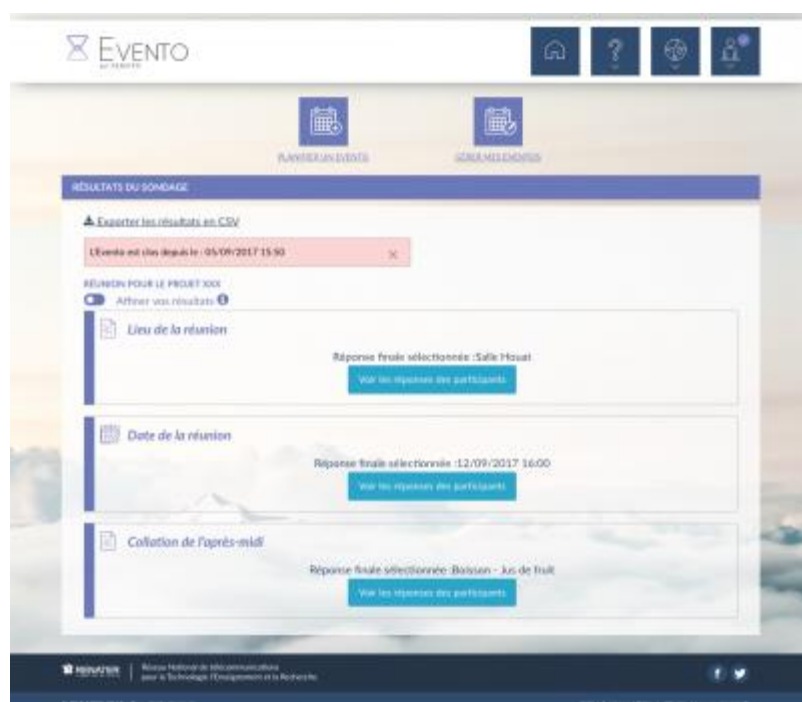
EVENTO
par RENATER

PLANIFIER UN EVENTO

GÉRER MES EVENTOS

RÉSULTATS DU SONDAGE

Exporter les résultats en CSV

L'Evento est clos depuis le : 05/09/2017 15:50

RÉUNION POUR LE PROJET XXX

Affiner vos résultats

Lieu de la réunion

Réponse finale sélectionnée :Salle Houat

Voir les réponses des participants

Date de la réunion

Réponse finale sélectionnée :12/09/2017 16:00

Voir les réponses des participants

Collation de l'après-midi

Réponse finale sélectionnée :Boisson - Jus de fruit

Voir les réponses des participants

RENATER | Réseau National de télécommunications pour la Technologie l'Enseignement et la Recherche